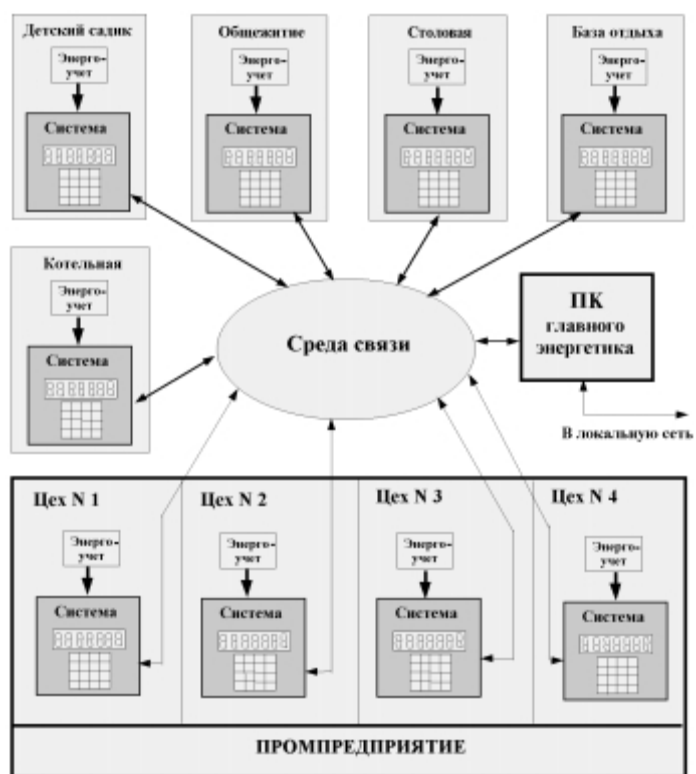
Детский садик

Энерго-учет

Система

Общежитие

Энерго-учет

Система

Столовая

Энерго-учет

Система

База отдыха

Энерго-учет

Система

Котельная

Энерго-учет

Система

Среда связи

ПК главного энергетика

В локальную сеть

Цех N 1

Энерго-учет

Система

Цех N 2

Энерго-учет

Система

Цех N 3

Энерго-учет

Система

Цех N 4

Энерго-учет

Система

ПРОМПРЕДПРИЯТИЕ